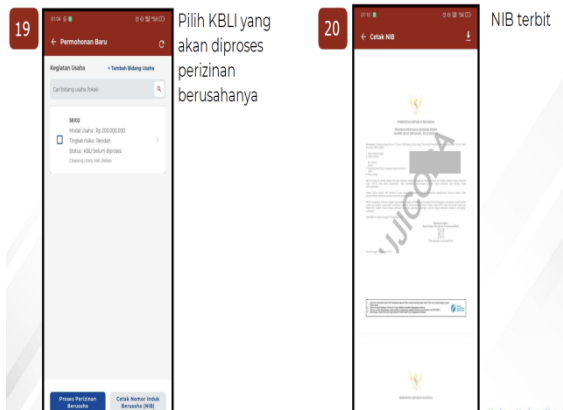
19

Permohonan Baru

Kegiatan Usaha

+ Tambah Bidang Usaha

Cari bidang usaha (kbli)

56102

Modal Usaha : Rp.200.000.000

Tingkat risiko : Rendah

Status : KBLI belum diproses

Proses Perizinan Berusaha

Cetak Nomor Induk Berusaha (NIB)

Pilih KBLI yang akan diproses perizinan berusahanya

20

Cetak NIB

UJICOBA

NIB terbit